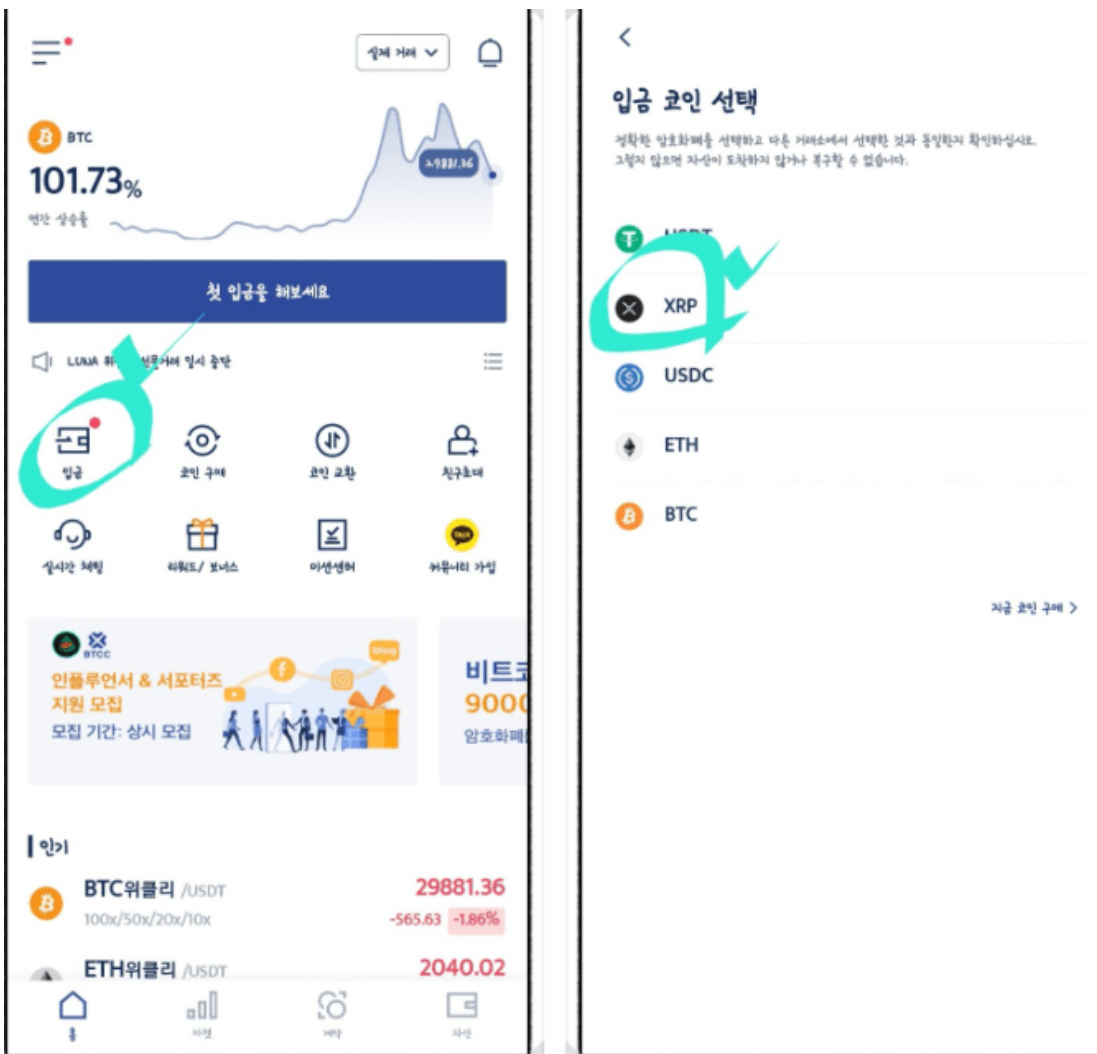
실제 거래

BTC
101.73%
연간 상승률
29881.36

첫 입금을 해보세요

LUNA 위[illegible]서비스 일시 중단

입금
코인 구매
코인 교환
친구초대
실시간 채팅
리워드/ 보너스
미션센터
커뮤니티 가입

BTCC
인플루언서 & 서포터즈 지원 모집
모집 기간: 상시 모집
blog

비트코
9000
암호화폐

인기
BTC위클리 /USDT
100x/50x/20x/10x
29881.36
-565.63 -1.86%
ETH위클리 /USDT
2040.02

홈
마켓
거래
자산

<
입금 코인 선택
정확한 암호화폐를 선택하고 다른 거래소에서 선택한 것과 동일한지 확인하십시오. 그렇지 않으면 자산이 도착하지 않거나 복구할 수 없습니다.

USDT
XRP
USDC
ETH
BTC

지금 코인 구매 >